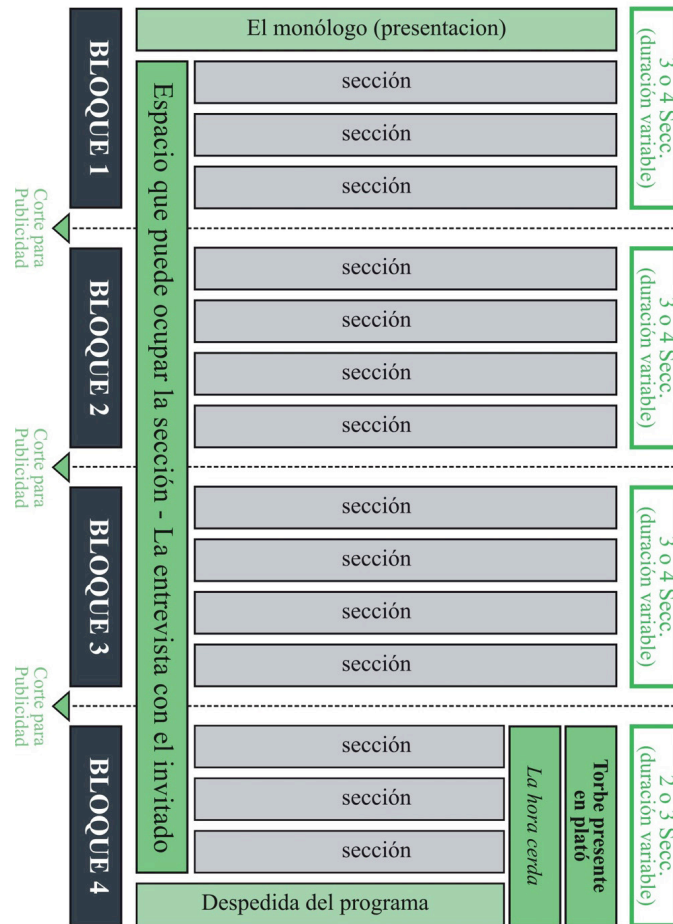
BLOQUE 1

El monólogo (presentacion)

3 o 4 Secc. (duración variable)

Espacio que puede ocupar la sección - La entrevista con el invitado

sección

sección

sección

Corte para Publicidad

BLOQUE 2

sección

sección

sección

sección

3 o 4 Secc. (duración variable)

Corte para Publicidad

BLOQUE 3

sección

sección

sección

sección

3 o 4 Secc. (duración variable)

Corte para Publicidad

BLOQUE 4

sección

sección

sección

La hora cerda

Torbe presente en plató

2 o 3 Secc. (duración variable)

Despedida del programa